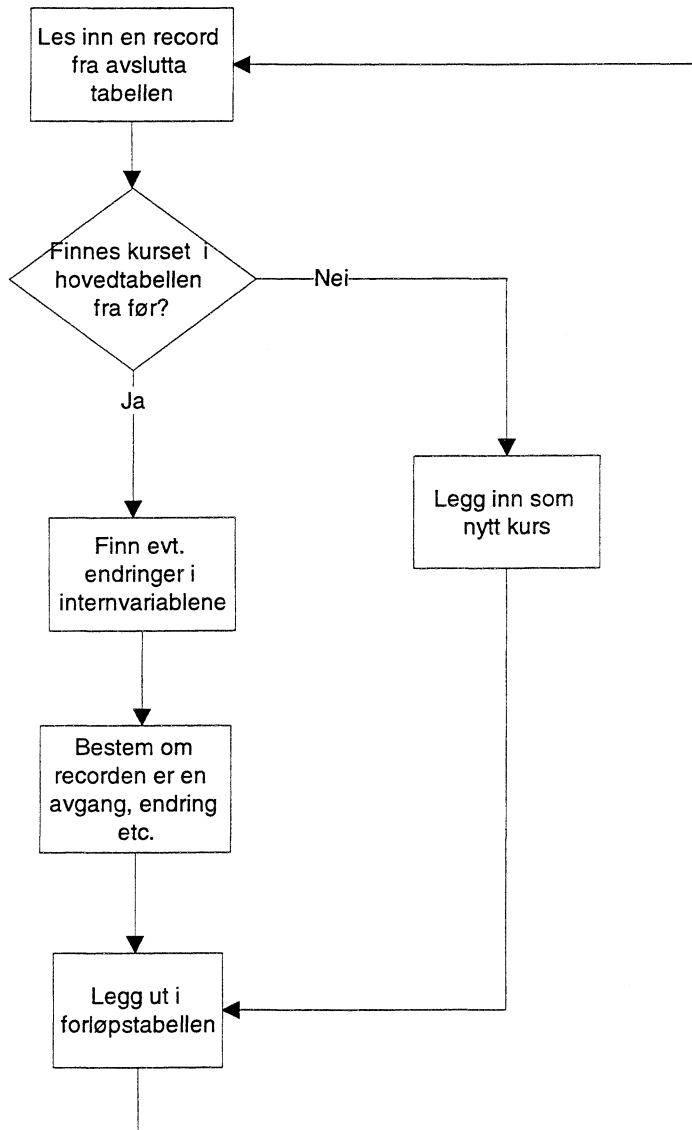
Les inn en record fra avslutta tabellen

Finnes kurset i hovedtabellen fra før?

Nei

Ja

Legg inn som nytt kurs

Finn evt. endringer i internvariablene

Bestem om recorden er en avgang, endring etc.

Legg ut i forløpstabellen